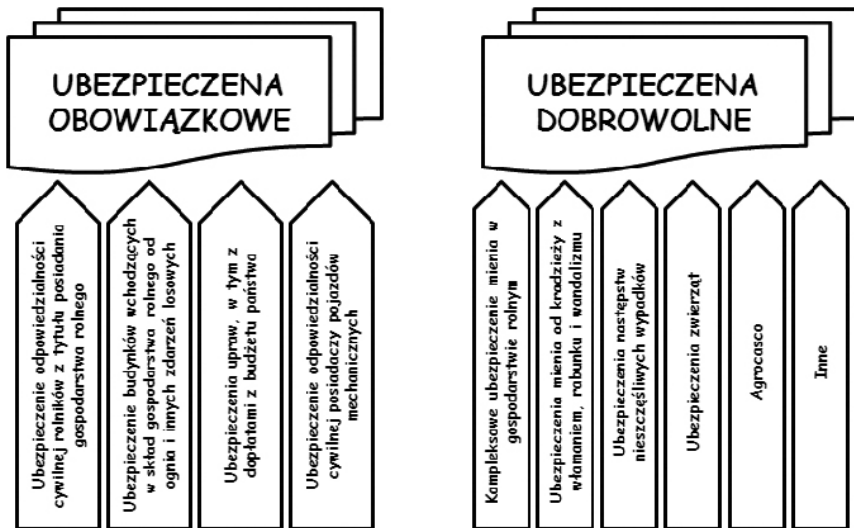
UBEZPIECZENA OBOWIĄZKOWE

Ubezpieczenie odpowiedzialności cywilnej rolników z tytułu posiadania gospodarstwa rolnego

Ubezpieczenie budynków wchodzących w skład gospodarstwa rolnego od ognia i innych zdarzeń losowych

Ubezpieczenia upraw, w tym z dopłatami z budżetu państwa

Ubezpieczenie odpowiedzialności cywilnej posiadaczy pojazdów mechanicznych

UBEZPIECZENA DOBROWOLNE

Kompleksowe ubezpieczenie mienia w gospodarstwie rolnym

Ubezpieczenia mienia od kradzieży z włamaniem, rabunku i wandalizmu

Ubezpieczenia następstw nieszczęśliwych wypadków

Ubezpieczenia zwierząt

Agrocasco

Inne